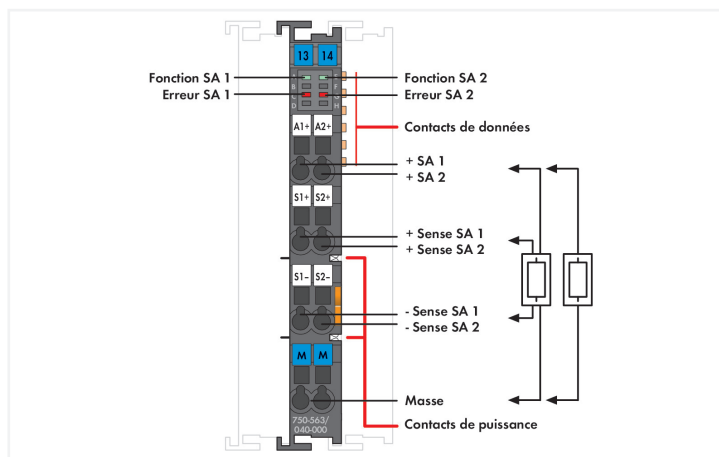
13
14
Fonction SA 1
Erreur SA 1
Fonction SA 2
Erreur SA 2
A1+
A2+
Contacts de données
+ SA 1
+ SA 2
S1+
S2+
+ Sense SA 1
+ Sense SA 2
S1–
S2–
- Sense SA 1
- Sense SA 2
M
M
Masse
750-563/
040-000
Contacts de puissance